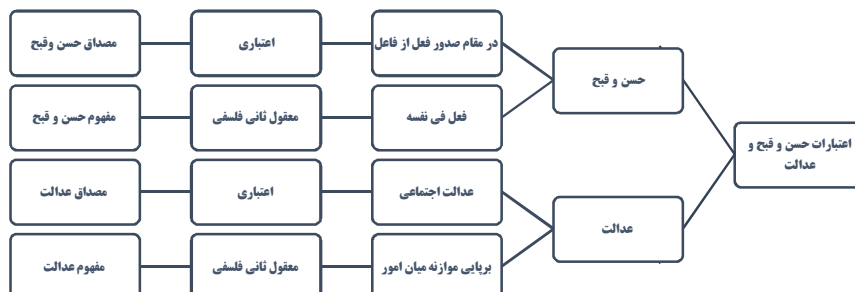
اعتبارات حسن و قبح و عدالت

حسن و قبح

در مقام صدور فعل از فاعل

اعتباری

مصداق حسن وقبح

فعل فی نفسه

معقول ثانی فلسفی

مفهوم حسن و قبح

عدالت

عدالت اجتماعی

اعتباری

مصداق عدالت

برپایی موازنه میان امور

معقول ثانی فلسفی

مفهوم عدالت